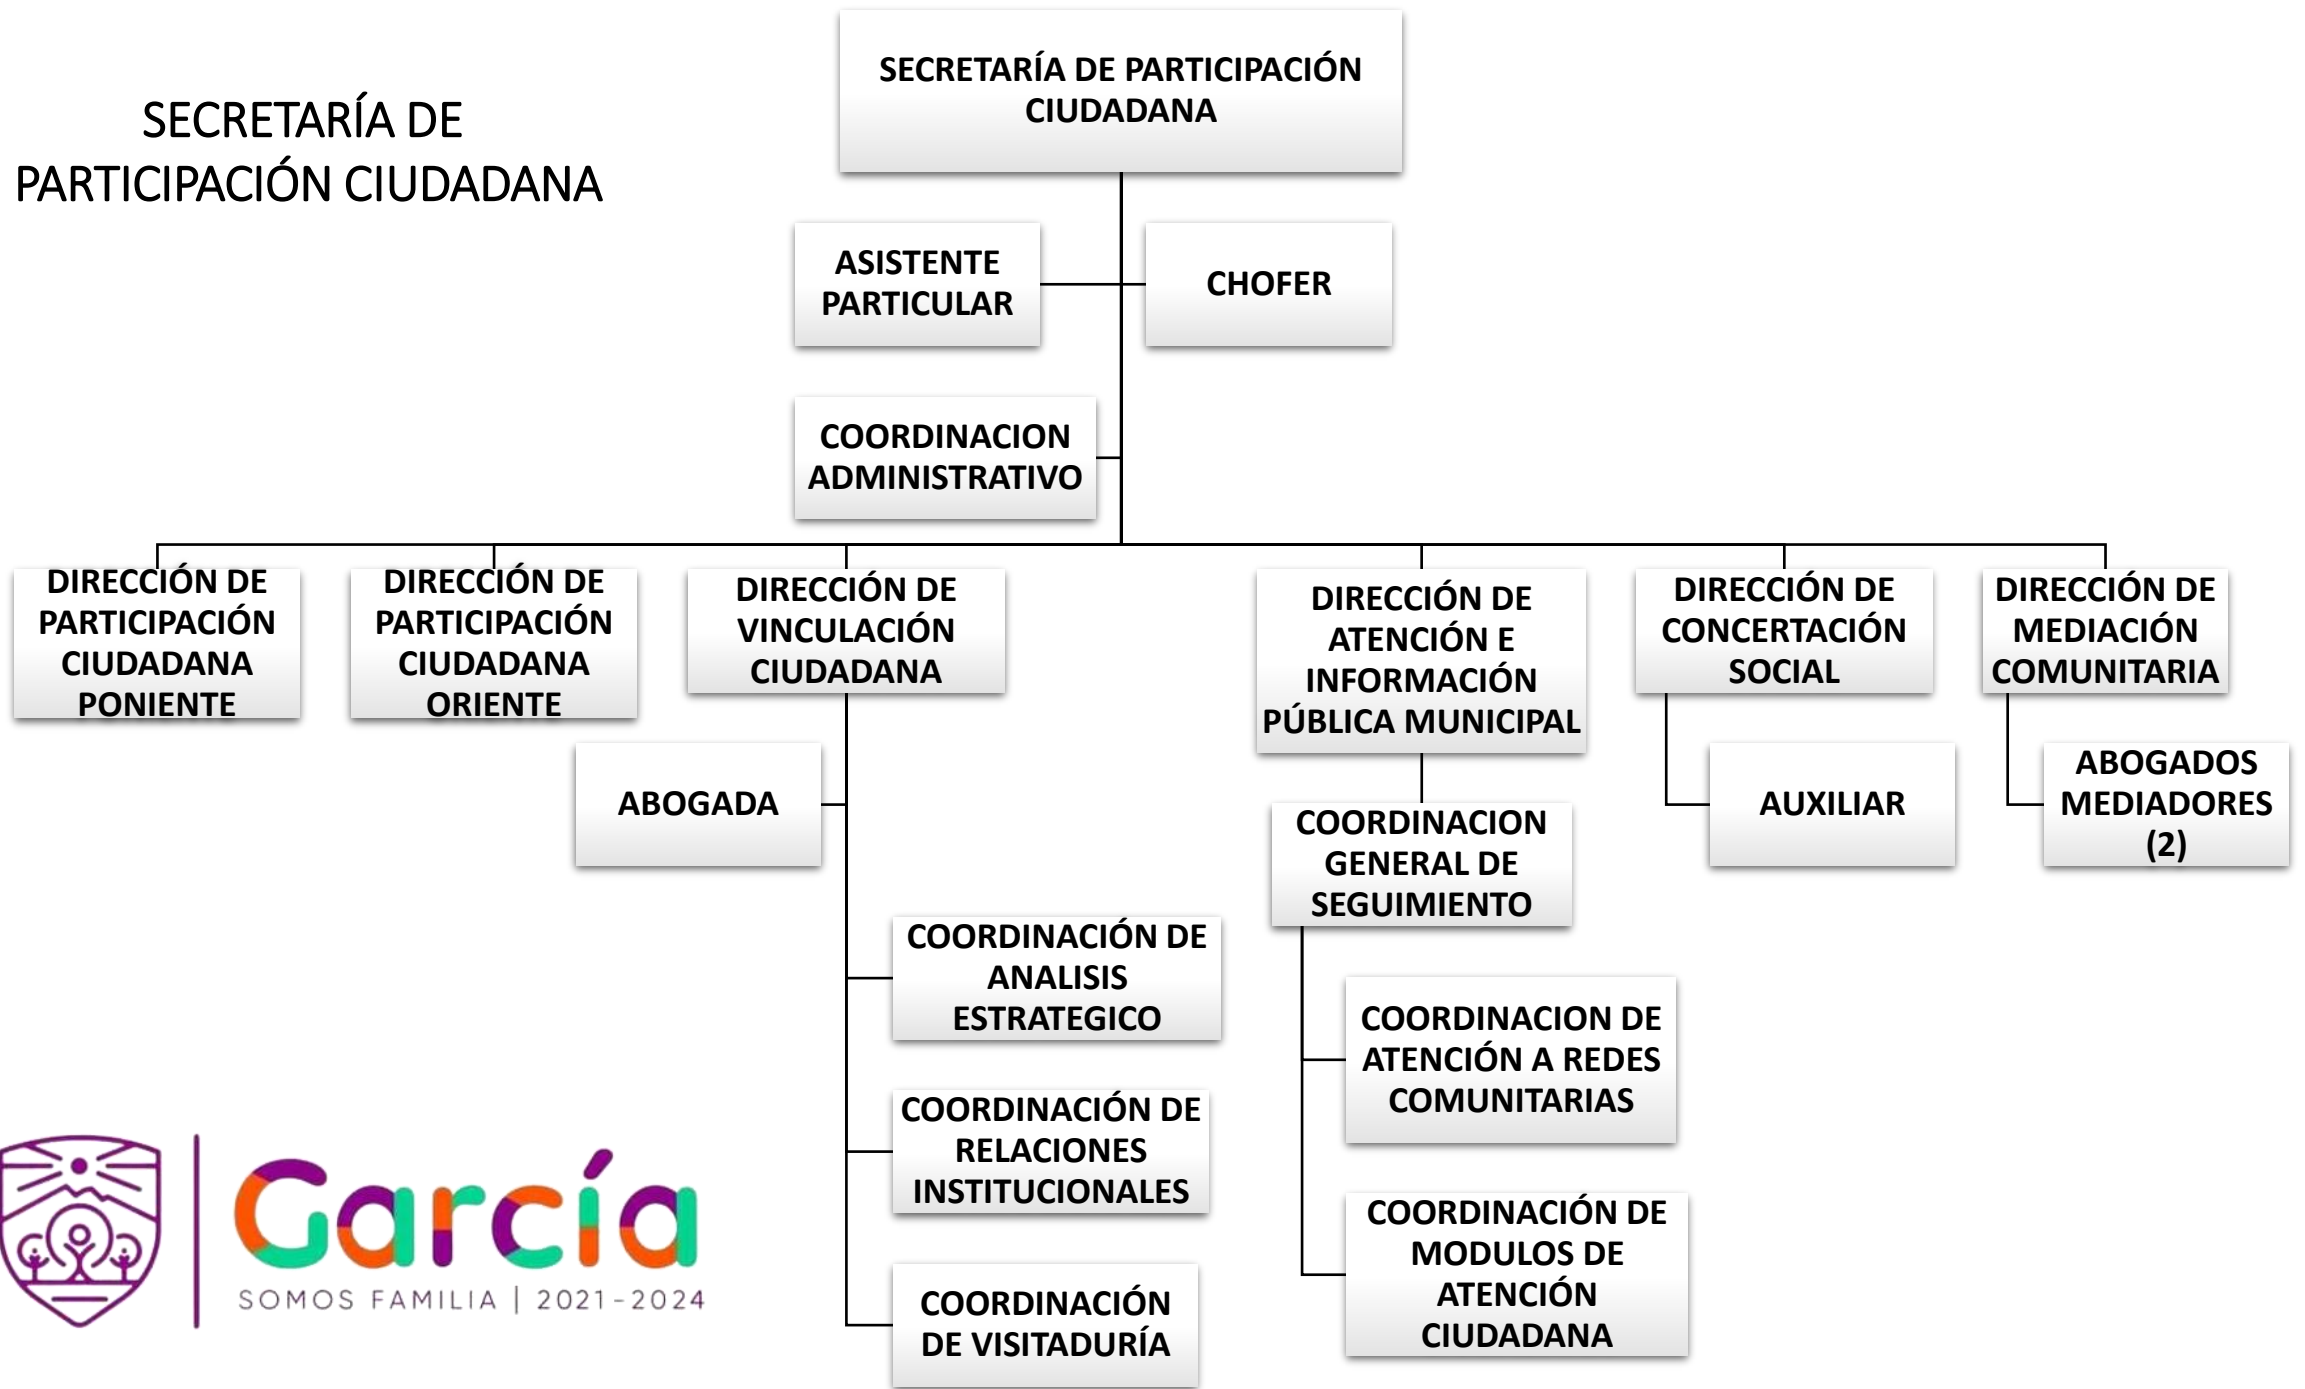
SECRETARÍA DE PARTICIPACIÓN CIUDADANA

SECRETARÍA DE PARTICIPACIÓN CIUDADANA

ASISTENTE PARTICULAR

CHOFER

COORDINACION ADMINISTRATIVO

DIRECCIÓN DE PARTICIPACIÓN CIUDADANA PONIENTE

DIRECCIÓN DE PARTICIPACIÓN CIUDADANA ORIENTE

DIRECCIÓN DE VINCULACIÓN CIUDADANA

ABOGADA

COORDINACIÓN DE ANALISIS ESTRATEGICO

COORDINACIÓN DE RELACIONES INSTITUCIONALES

COORDINACIÓN DE VISITADURÍA

DIRECCIÓN DE ATENCIÓN E INFORMACIÓN PÚBLICA MUNICIPAL

COORDINACION GENERAL DE SEGUIMIENTO

COORDINACION DE ATENCIÓN A REDES COMUNITARIAS

COORDINACIÓN DE MODULOS DE ATENCIÓN CIUDADANA

DIRECCIÓN DE CONCERTACIÓN SOCIAL

AUXILIAR

DIRECCIÓN DE MEDIACIÓN COMUNITARIA

ABOGADOS MEDIADORES (2)

García
SOMOS FAMILIA | 2021-2024